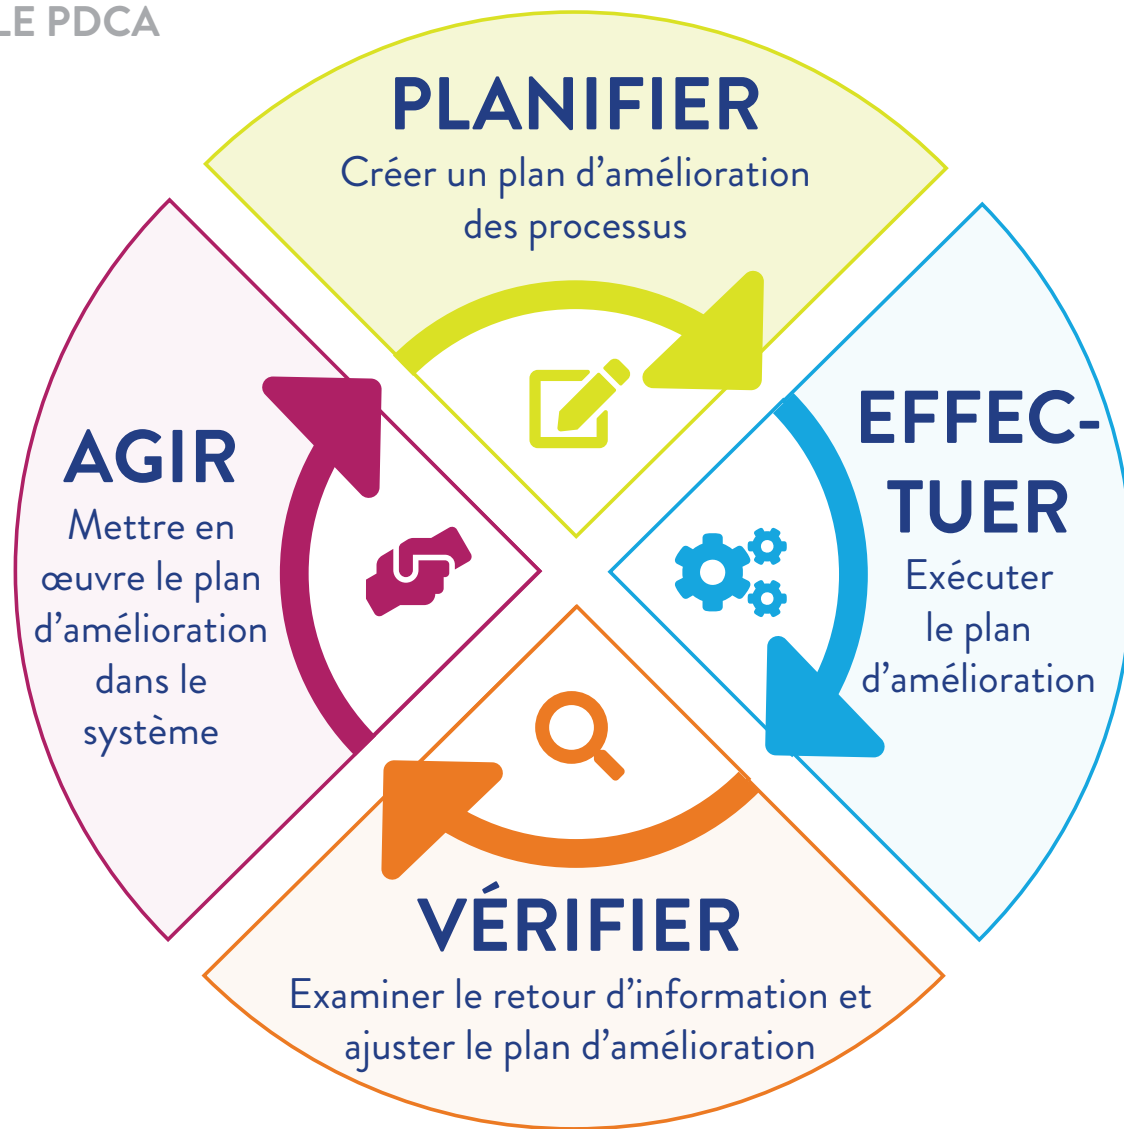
LE PDCA

PLANIFIER
Créer un plan d'amélioration des processus

EFFECTUER
Exécuter le plan d'amélioration

VÉRIFIER
Examiner le retour d'information et ajuster le plan d'amélioration

AGIR
Mettre en œuvre le plan d'amélioration dans le système